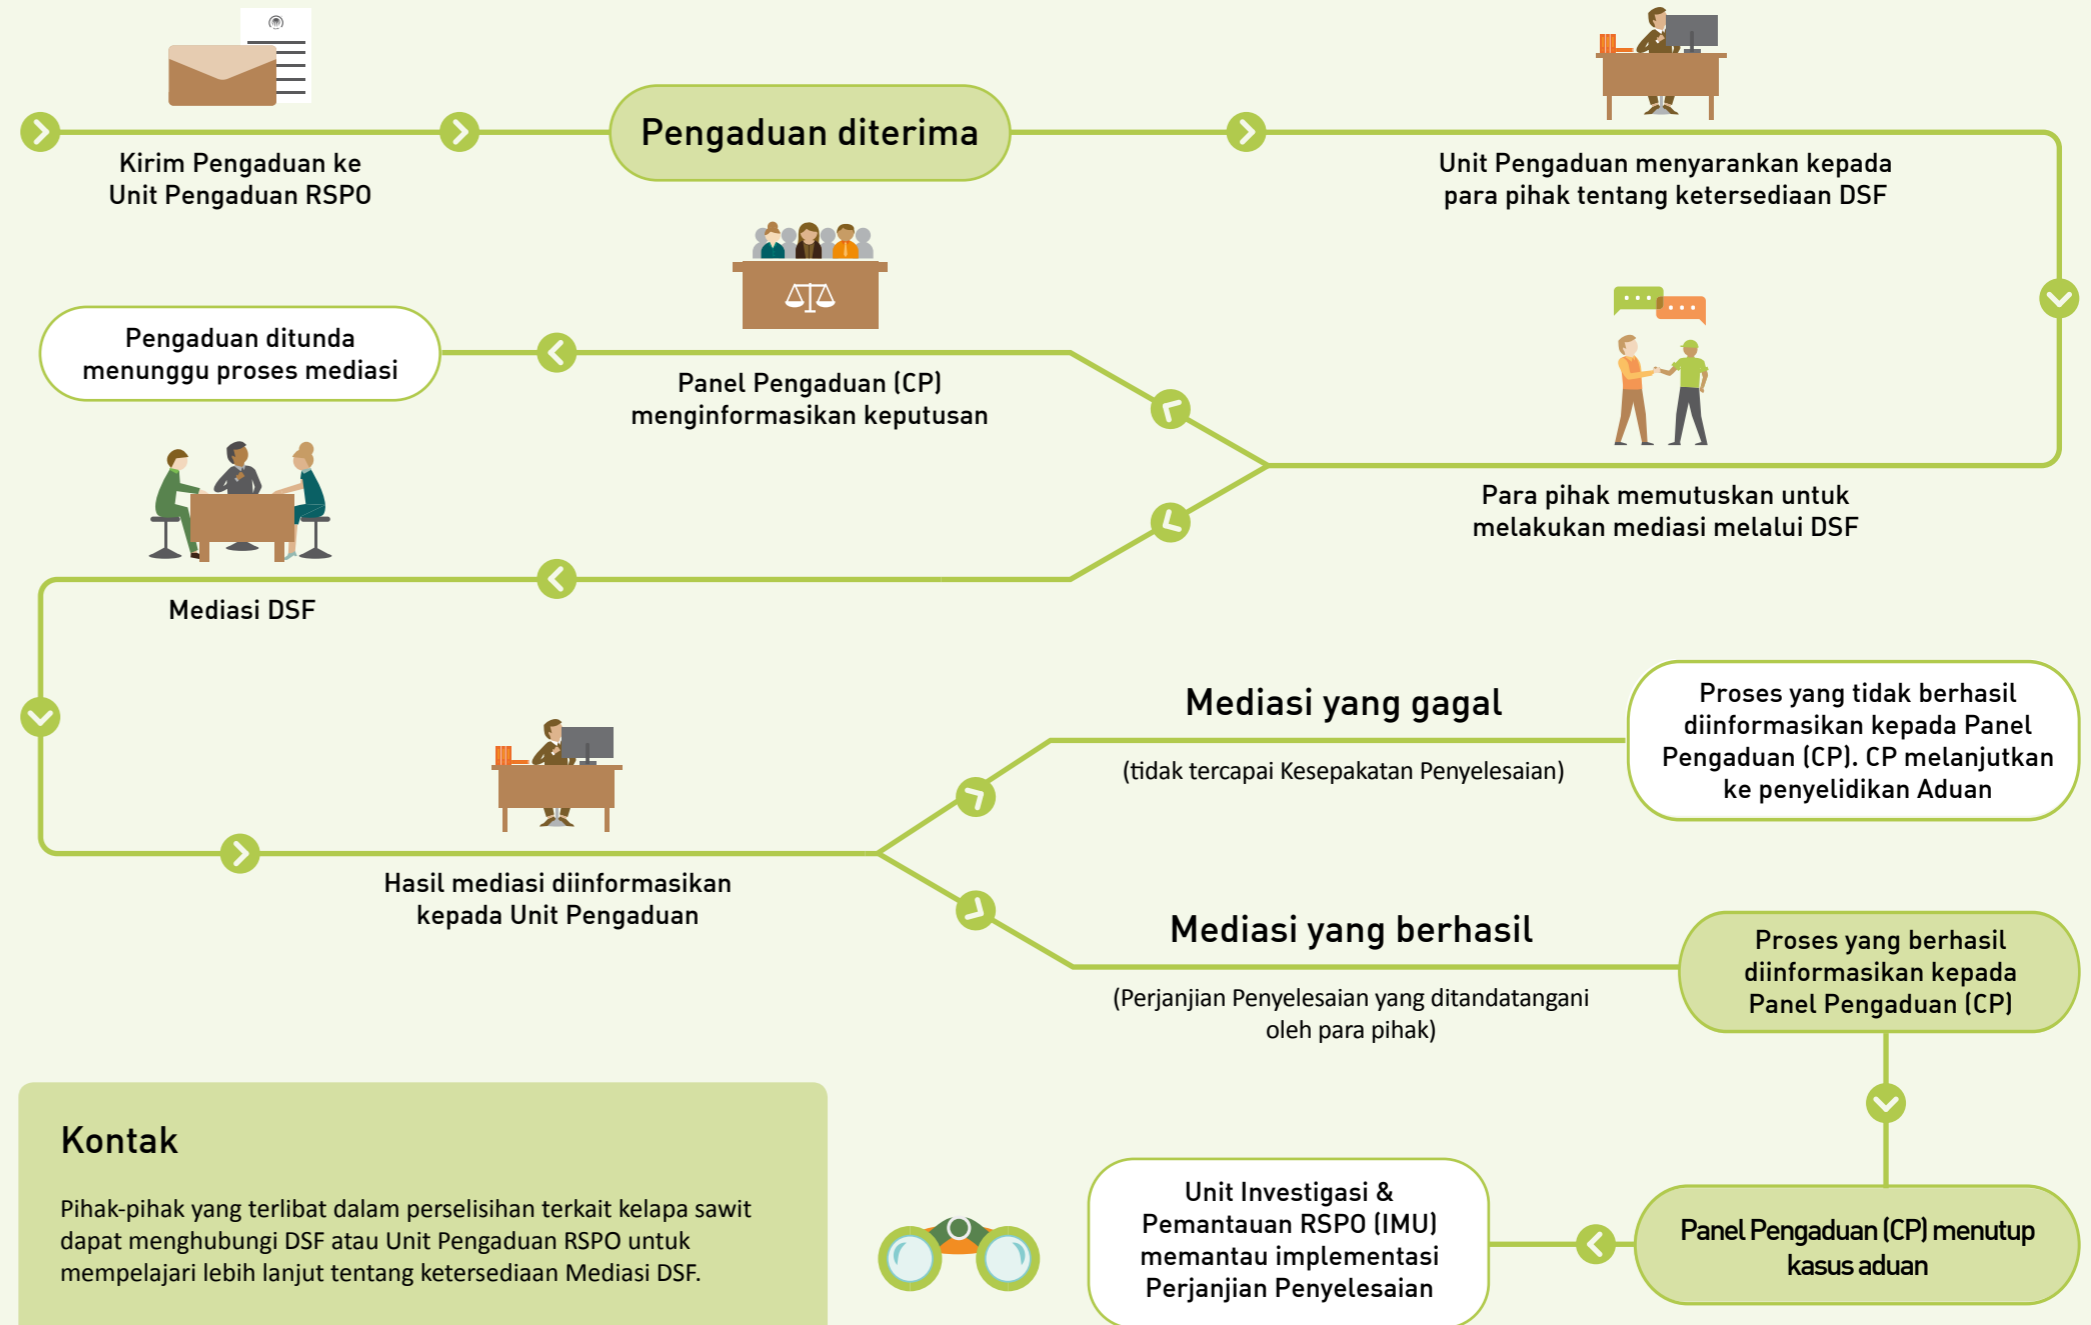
Kirim Pengaduan ke Unit Pengaduan RSPO

Pengaduan diterima

Unit Pengaduan menyarankan kepada para pihak tentang ketersediaan DSF

Pengaduan ditunda menunggu proses mediasi

Panel Pengaduan (CP) menginformasikan keputusan

Para pihak memutuskan untuk melakukan mediasi melalui DSF

Mediasi DSF

Mediasi yang gagal

(tidak tercapai Kesepakatan Penyelesaian)

Proses yang tidak berhasil diinformasikan kepada Panel Pengaduan (CP). CP melanjutkan ke penyelidikan Aduan

Hasil mediasi diinformasikan kepada Unit Pengaduan

Mediasi yang berhasil

(Perjanjian Penyelesaian yang ditandatangani oleh para pihak)

Proses yang berhasil diinformasikan kepada Panel Pengaduan (CP)

Kontak

Pihak-pihak yang terlibat dalam perselisihan terkait kelapa sawit dapat menghubungi DSF atau Unit Pengaduan RSPO untuk mempelajari lebih lanjut tentang ketersediaan Mediasi DSF.

Unit Investigasi & Pemantauan RSPO (IMU) memantau implementasi Perjanjian Penyelesaian

Panel Pengaduan (CP) menutup kasus aduan